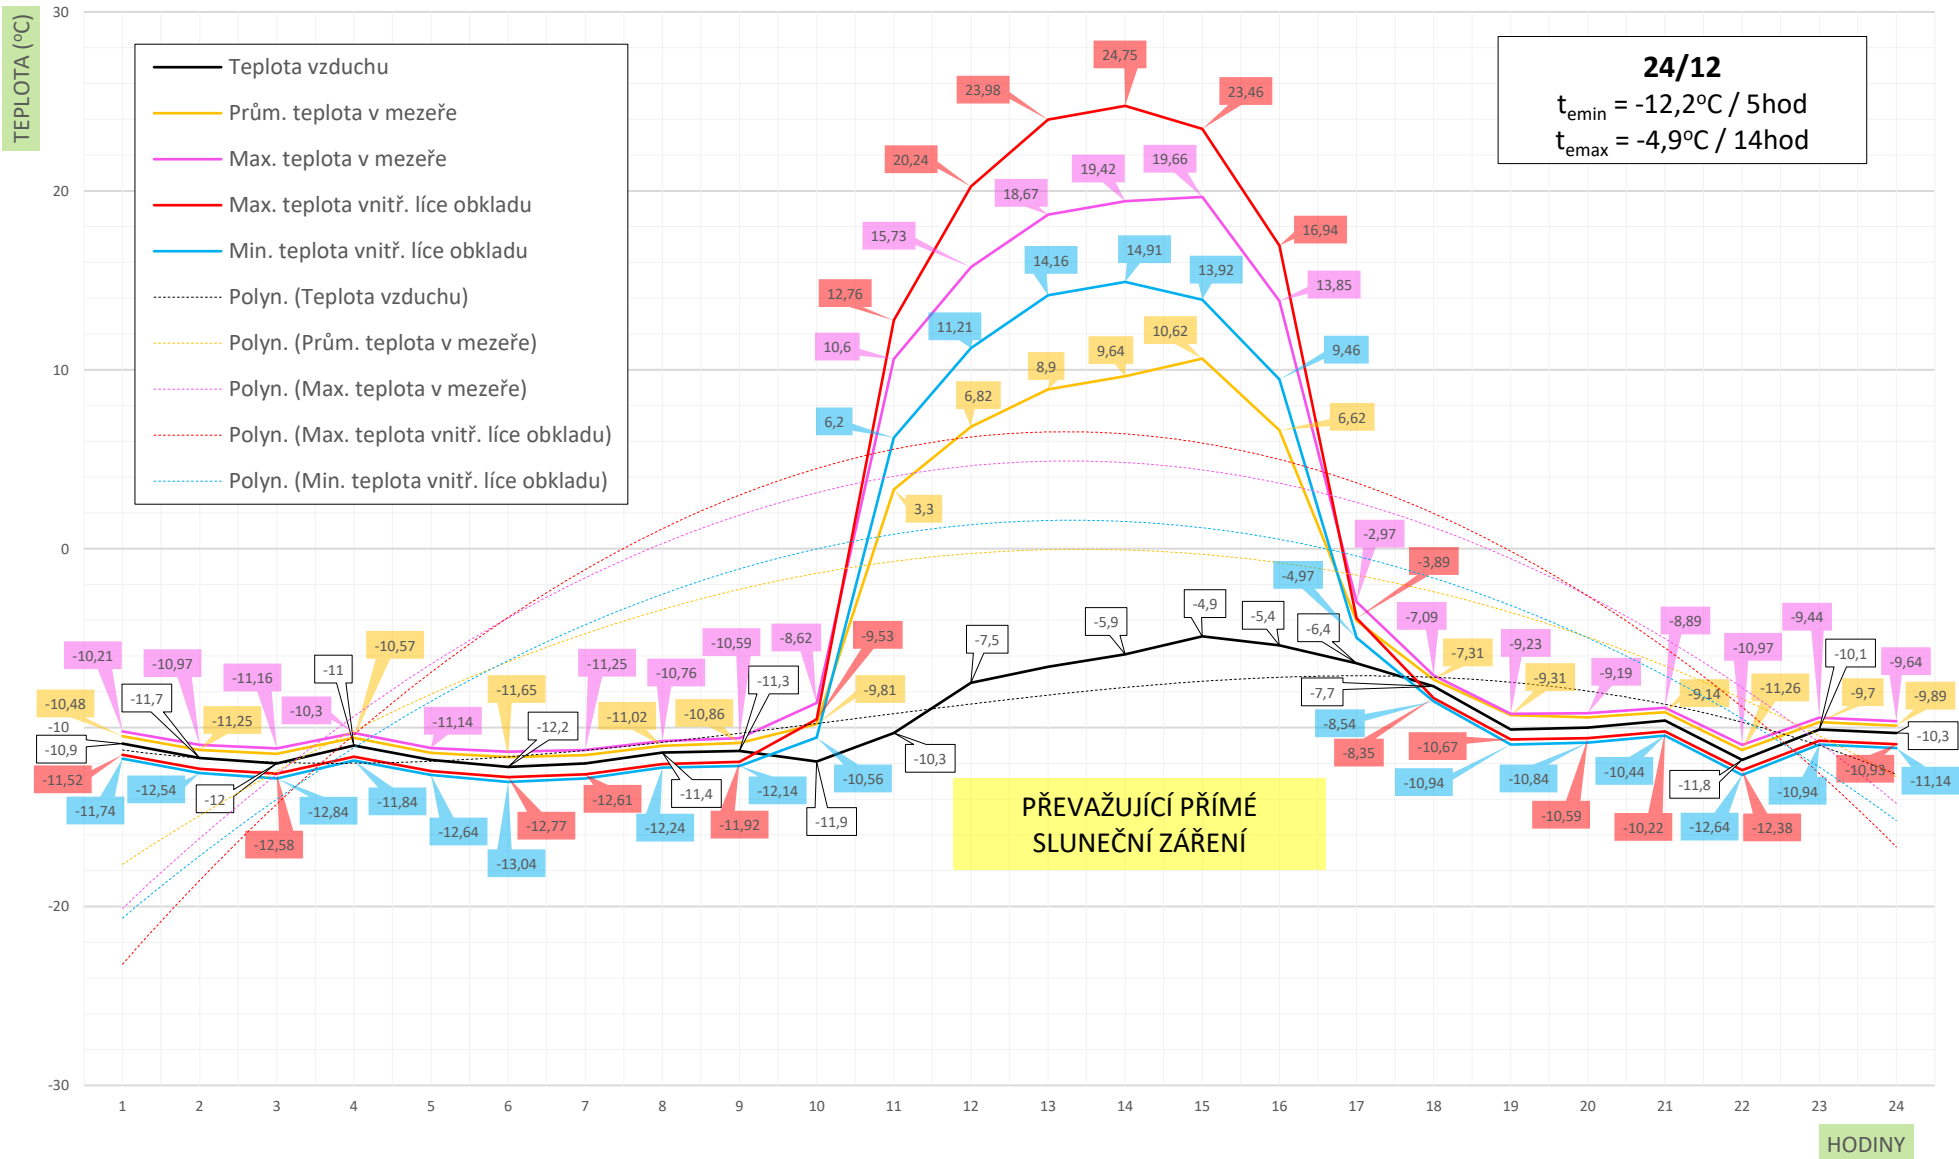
TEPLOTA (°C)

30
20
10
0
-10
-20
-30

Teplota vzduchu
Prům. teplota v mezeře
Max. teplota v mezeře
Max. teplota vnitř. líce obkladu
Min. teplota vnitř. líce obkladu
Polyn. (Teplota vzduchu)
Polyn. (Prům. teplota v mezeře)
Polyn. (Max. teplota v mezeře)
Polyn. (Max. teplota vnitř. líce obkladu)
Polyn. (Min. teplota vnitř. líce obkladu)

**24/12**
$t_{emin}$ = -12,2°C / 5hod
$t_{emax}$ = -4,9°C / 14hod

24,75
23,98
23,46
20,24
19,42
19,66
18,67
16,94
15,73
14,16
14,91
13,92
13,85
12,76
11,21
10,6
9,46
10,62
9,64
8,9
6,82
6,2
6,62
3,3
-2,97
-3,89
-4,97
-4,9
-5,4
-5,9
-6,4
-7,5
-7,7
-7,09
-7,31
-8,62
-9,53
-9,81
-8,89
-9,44
-10,21
-10,97
-11,16
-11
-10,57
-10,48
-11,7
-11,25
-10,3
-11,65
-11,25
-10,76
-10,59
-11,3
-11,14
-12,2
-11,02
-10,86
-10,9
-11,52
-11,74
-12,54
-12
-12,58
-12,84
-11,84
-12,64
-13,04
-12,77
-12,61
-12,24
-11,4
-11,92
-12,14
-11,9
-10,56
-10,3
-8,54
-8,35
-10,67
-10,94
-9,23
-9,31
-10,84
-10,59
-9,19
-10,44
-10,22
-9,14
-11,8
-12,64
-10,97
-11,26
-12,38
-10,94
-10,1
-9,7
-9,64
-9,89
-10,93
-10,3
-11,14

PŘEVAŽUJÍCÍ PŘÍMÉ SLUNEČNÍ ZÁŘENÍ

1 2 3 4 5 6 7 8 9 10 11 12 13 14 15 16 17 18 19 20 21 22 23 24

HODINY